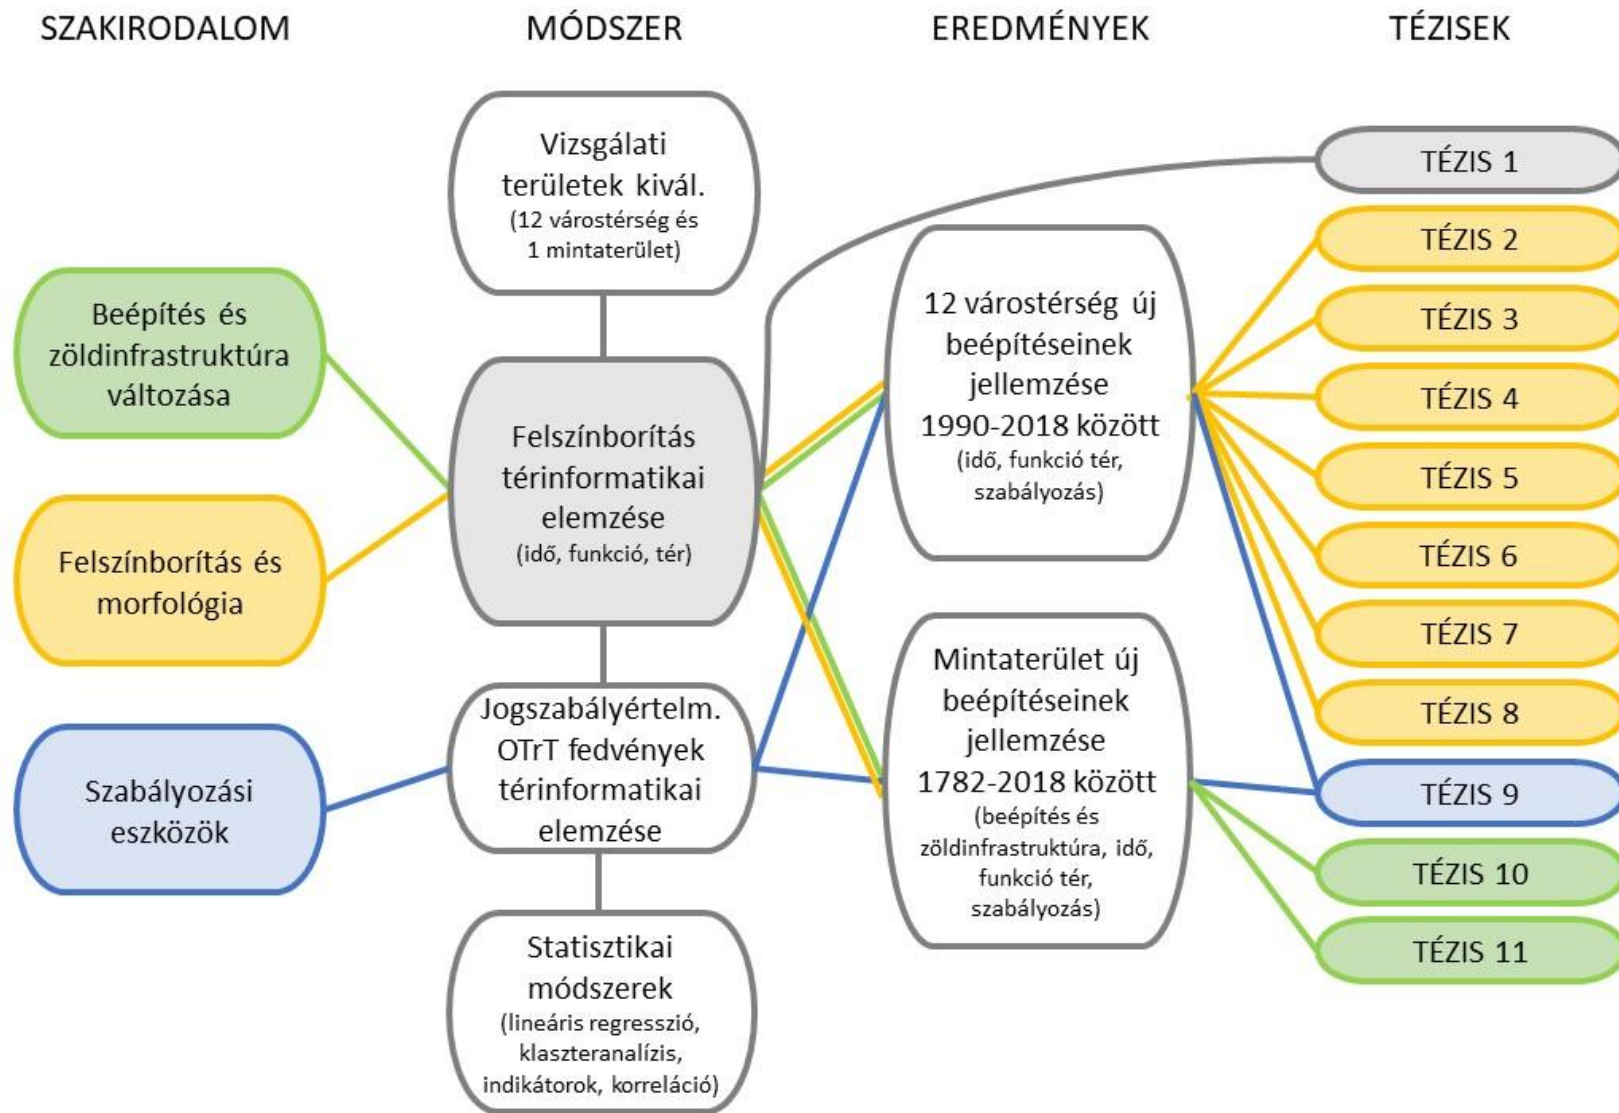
SZAKIRODALOM

MÓDSZER

EREDMÉNYEK

TÉZISEK

Beépítés és zöldinfrastruktúra változása

Felszínborítás és morfológia

Szabályozási eszközök

Vizsgálati területek kivál. (12 várostérség és 1 mintaterület)

Felszínborítás térinformatikai elemzése (idő, funkció, tér)

Jogszabályértelm. OTrT fedvények térinformatikai elemzése

Statisztikai módszerek (lineáris regresszió, klaszteranalízis, indikátorok, korreláció)

12 várostérség új beépítéseinek jellemzése 1990-2018 között (idő, funkció tér, szabályozás)

Mintaterület új beépítéseinek jellemzése 1782-2018 között (beépítés és zöldinfrastruktúra, idő, funkció tér, szabályozás)

TÉZIS 1

TÉZIS 2

TÉZIS 3

TÉZIS 4

TÉZIS 5

TÉZIS 6

TÉZIS 7

TÉZIS 8

TÉZIS 9

TÉZIS 10

TÉZIS 11